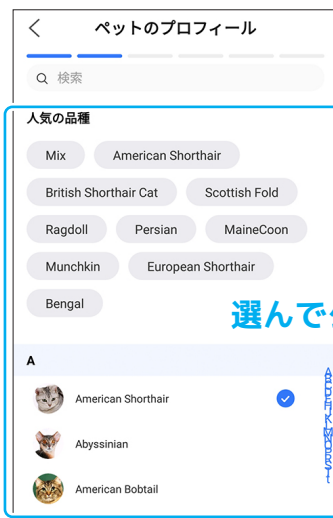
ペットのプロフィール

検索

人気の品種

Mix
American Shorthair
British Shorthair Cat
Scottish Fold
Ragdoll
Persian
MaineCoon
Munchkin
European Shorthair
Bengal

選んで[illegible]

A

American Shorthair
Abyssinian
American Bobtail

A B E H K M N O R S T